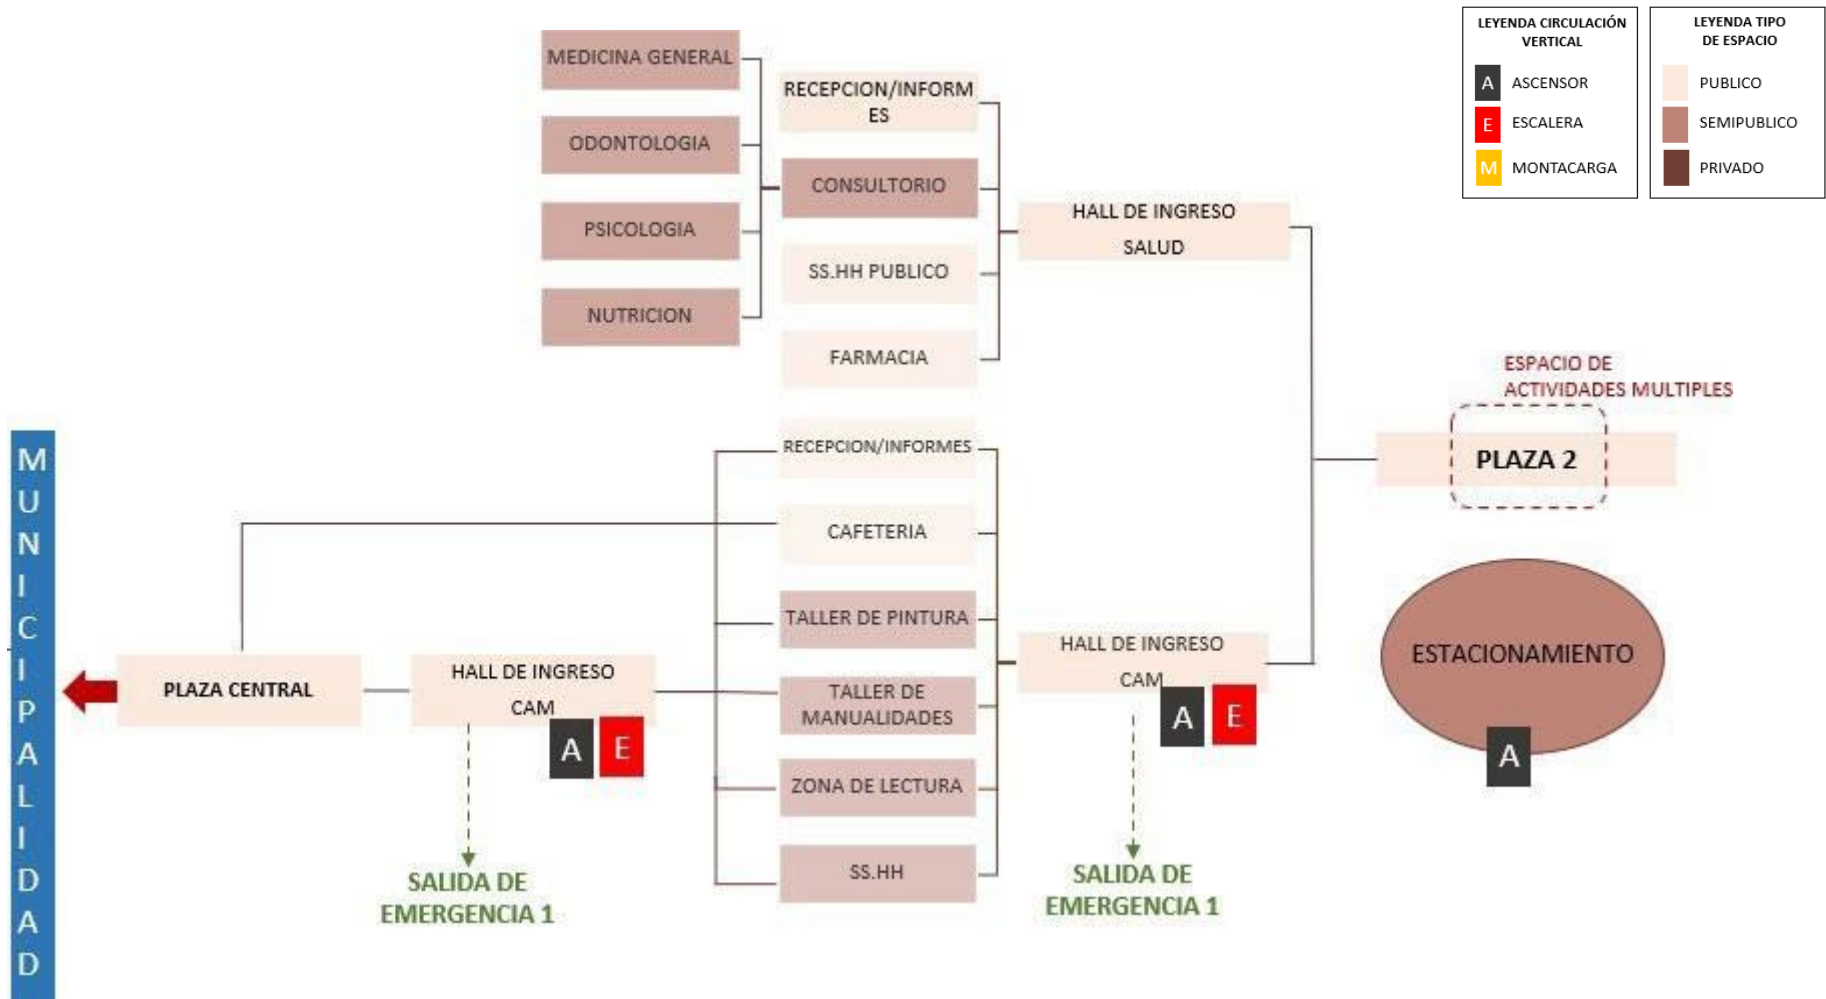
LEYENDA CIRCULACIÓN VERTICAL
A ASCENSOR
E ESCALERA
M MONTACARGA

LEYENDA TIPO DE ESPACIO
PUBLICO
SEMIPUBLICO
PRIVADO

MEDICINA GENERAL
ODONTOLOGIA
PSICOLOGIA
NUTRICION

RECEPCION/INFORMES
CONSULTORIO
SS.HH PUBLICO
FARMACIA

HALL DE INGRESO SALUD

ESPACIO DE ACTIVIDADES MULTIPLES
PLAZA 2

MUNICIPALIDAD

RECEPCION/INFORMES
CAFETERIA
TALLER DE PINTURA
TALLER DE MANUALIDADES
ZONA DE LECTURA
SS.HH

PLAZA CENTRAL
HALL DE INGRESO CAM
A E
SALIDA DE EMERGENCIA 1

HALL DE INGRESO CAM
A E
SALIDA DE EMERGENCIA 1

ESTACIONAMIENTO
A